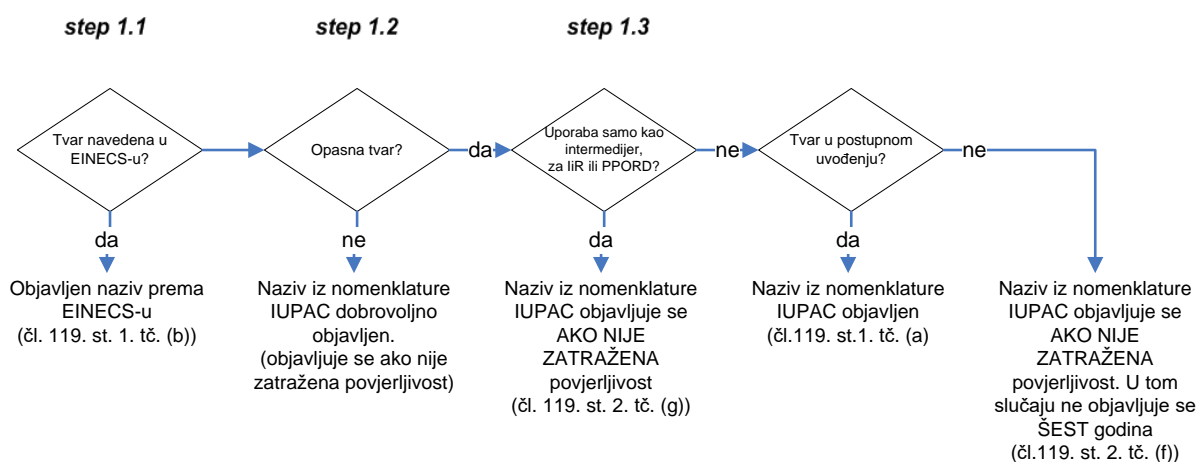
step 1.1

step 1.2

step 1.3

Tvar navedena u EINECS-u?

Opasna tvar?

da

Uporaba samo kao intermedijer, za IiR ili PPORD?

ne

Tvar u postupnom uvođenju?

ne

da

ne

da

da

Objavljen naziv prema EINECS-u (čl. 119. st. 1. tč. (b))

Naziv iz nomenklature IUPAC dobrovoljno objavljen. (objavljuje se ako nije zatražena povjerljivost)

Naziv iz nomenklature IUPAC objavljuje se AKO NIJE ZATRAŽENA povjerljivost (čl. 119. st. 2. tč. (g))

Naziv iz nomenklature IUPAC objavljen (čl.119. st.1. tč. (a)

Naziv iz nomenklature IUPAC objavljuje se AKO NIJE ZATRAŽENA povjerljivost. U tom slučaju ne objavljuje se ŠEST godina (čl.119. st. 2. tč. (f))